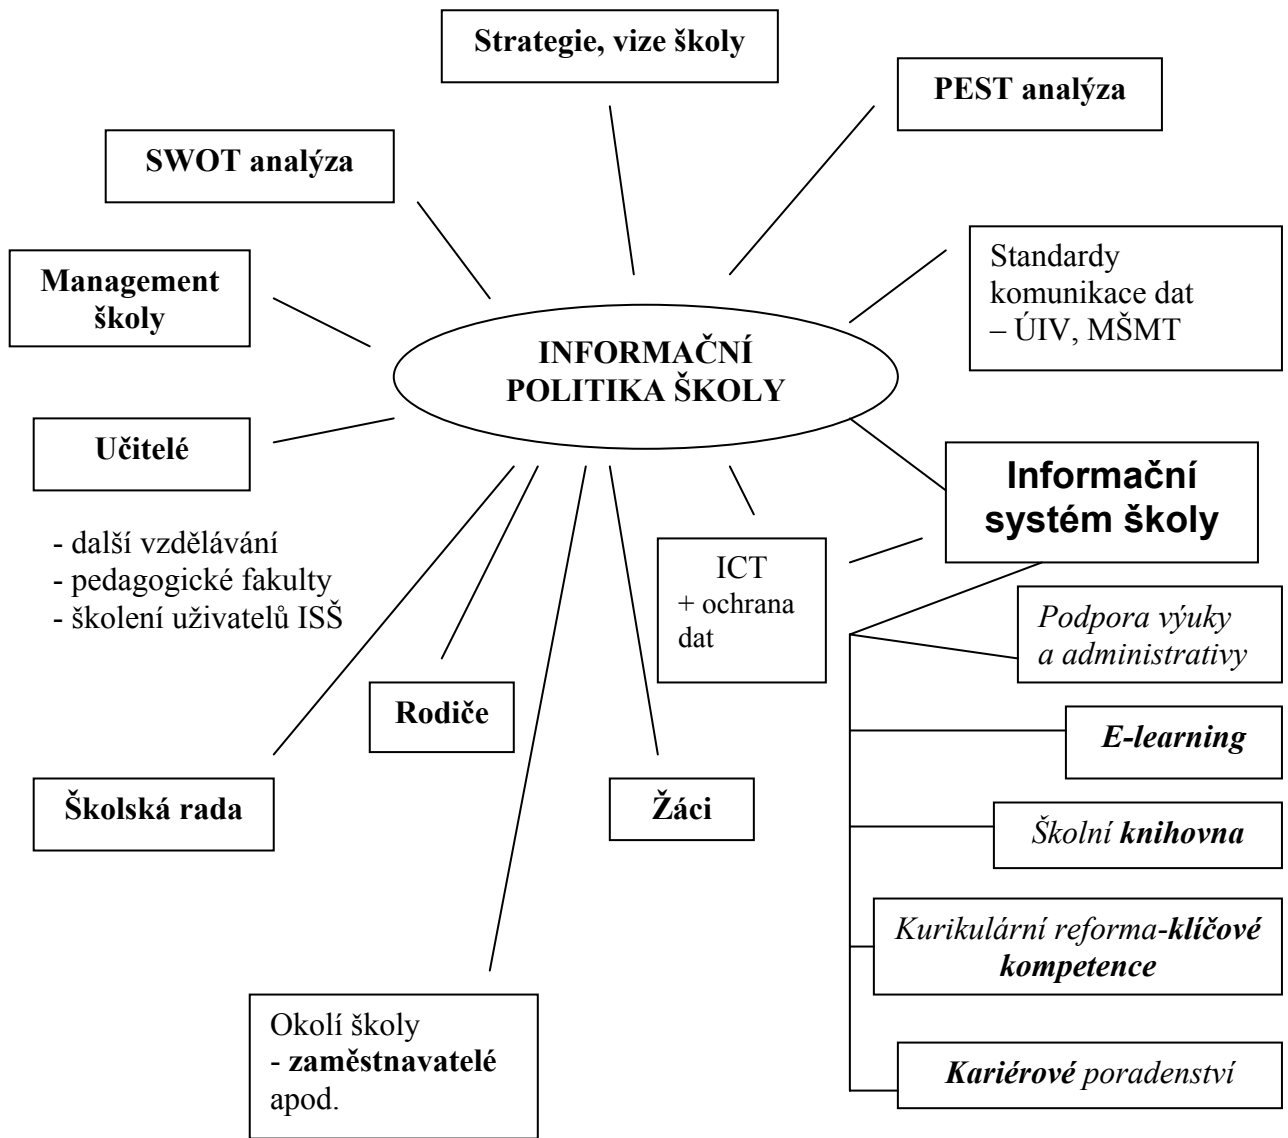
Strategie, vize školy

PEST analýza

SWOT analýza

Management školy

Standardy komunikace dat – ÚIV, MŠMT

INFORMAČNÍ POLITIKA ŠKOLY

Učitelé

- další vzdělávání
- pedagogické fakulty
- školení uživatelů ISŠ

Informační systém školy

ICT + ochrana dat

Podpora výuky a administrativy

E-learning

Rodiče

Školská rada

Žáci

Školní knihovna

Kurikulární reforma-klíčové kompetence

Okolí školy - zaměstnavatelé apod.

Kariérové poradenství